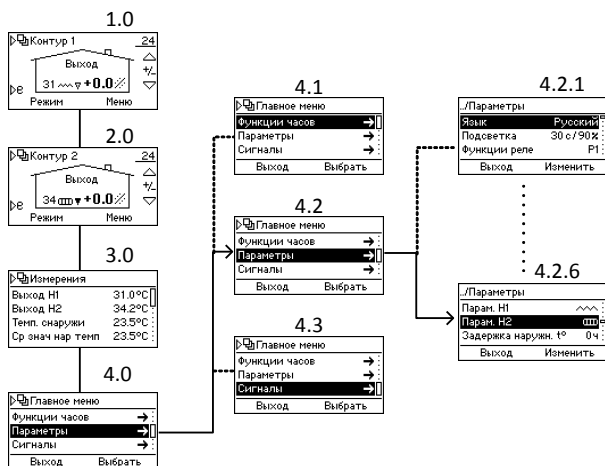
1.0

Контур 1 24
Выход
31 +0.0
+/-
Режим Меню

2.0

Контур 2 24
Выход
34 +0.0
+/-
Режим Меню

3.0

Измерения
Выход Н1 31.0°C
Выход Н2 34.2°C
Темп. снаружи 23.5°C
Ср знач нар темп 23.5°C

4.0

Главное меню
Функции часов →
Параметры →
Сигналы →
Выход Выбрать

4.1

Главное меню
Функции часов →
Параметры →
Сигналы →
Выход Выбрать

4.2

Главное меню
Функции часов →
Параметры →
Сигналы →
Выход Выбрать

4.3

Главное меню
Функции часов →
Параметры →
Сигналы →
Выход Выбрать

4.2.1

../Параметры
Язык Русский
Подсветка 30 с / 90%
Функции реле P1
Выход Изменить

4.2.6

../Параметры
Парам. Н1
Парам. Н2
Задержка наружн. t° 0 ч
Выход Изменить